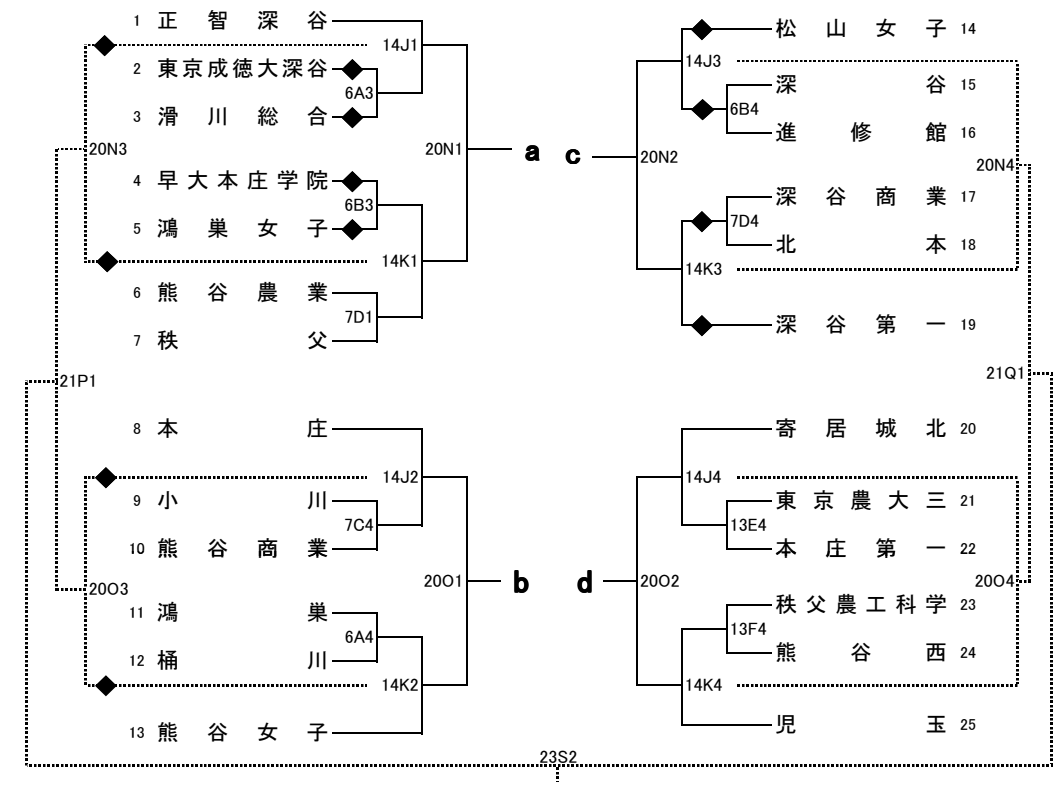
1 正智深谷
2 東京成徳大深谷
3 滑川総合
4 早大本庄学院
5 鴻巣女子
6 熊谷農業
7 秩父

14J1
6A3
20N3
6B3
14K1
7D1
20N1

a c

20N2
14J3
6B4
7D4
14K3
20N4

松山女子 14
深谷 15
進修館 16
深谷商業 17
北本 18
深谷第一 19

21P1
21Q1

8 本庄
9 小川
10 熊谷商業
11 鴻巣
12 桶川
13 熊谷女子

14J2
7C4
20O3
20O1
6A4
14K2

b d

20O2
14J4
13E4
13F4
14K4
20O4

寄居城北 20
東京農大三 21
本庄第一 22
秩父農工科学 23
熊谷西 24
児玉 25

23S2